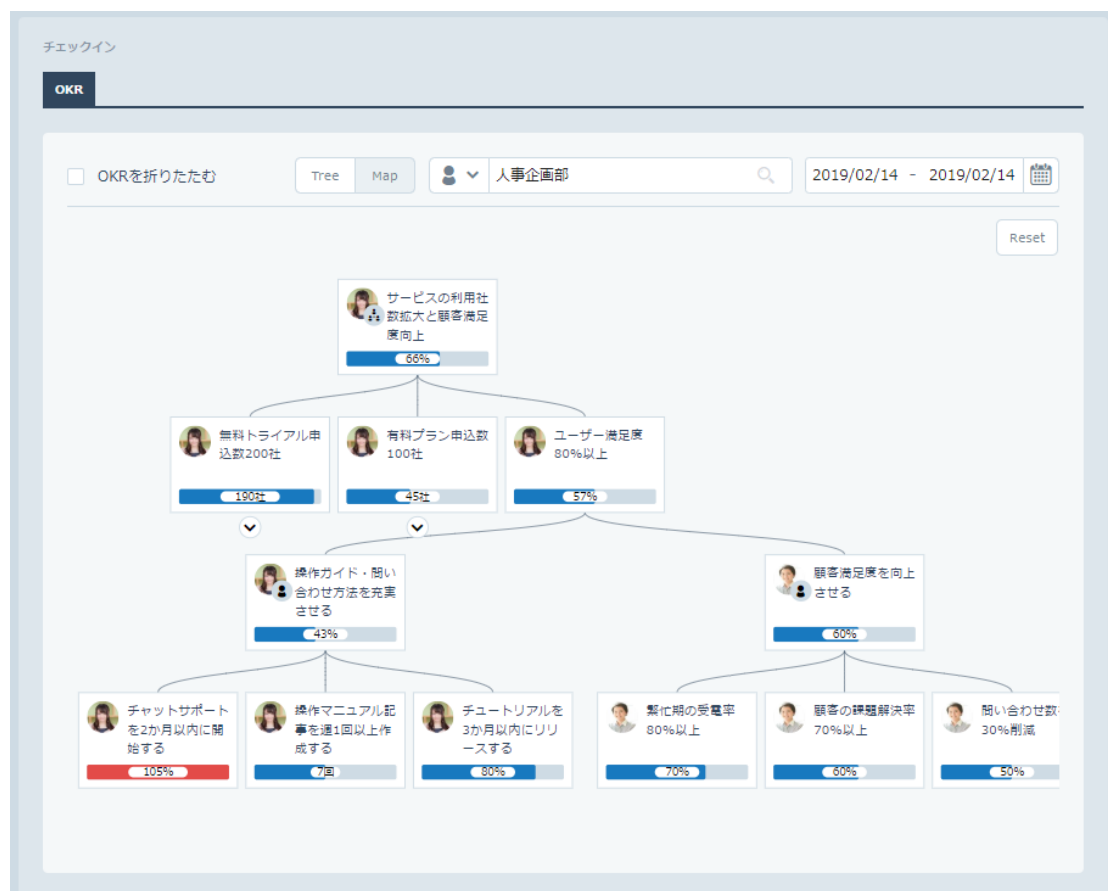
チェックイン

OKR

OKRを折りたたむ

Tree Map

人事企画部

2019/02/14 - 2019/02/14

Reset

サービスの利用社数拡大と顧客満足度向上
66%

無料トライアル申込数200社
190社

有料プラン申込数100社
45社

ユーザー満足度80%以上
57%

操作ガイド・問い合わせ方法を充実させる
43%

顧客満足度を向上させる
60%

チャットサポートを2か月以内に開始する
105%

操作マニュアル記事を週1回以上作成する
7回

チュートリアルを3か月以内にリリースする
80%

繁忙期の受電率80%以上
70%

顧客の課題解決率70%以上
60%

問い合わせ数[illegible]30%削減
50%